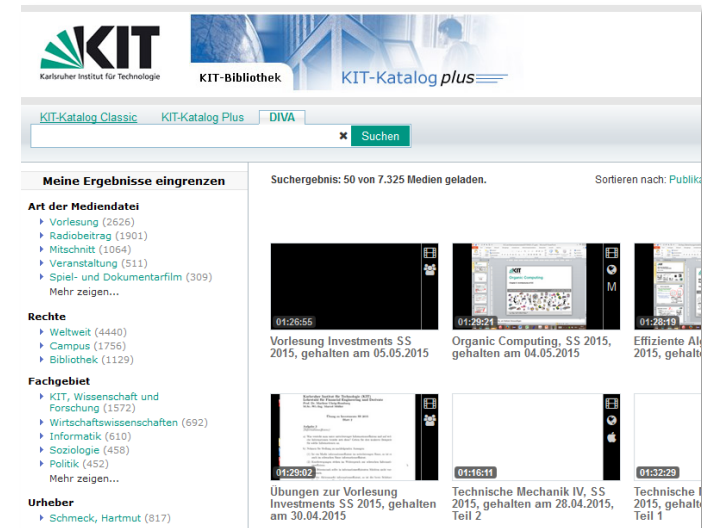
KIT
Karlsruher Institut für Technologie

KIT-Bibliothek

KIT-Katalog plus

KIT-Katalog Classic KIT-Katalog Plus DIVA

Suchen

Meine Ergebnisse eingrenzen

Art der Mediendatei
Vorlesung (2626)
Radiobeitrag (1901)
Mitschnitt (1064)
Veranstaltung (511)
Spiel- und Dokumentarfilm (309)
Mehr zeigen...

Rechte
Weltweit (4440)
Campus (1756)
Bibliothek (1129)

Fachgebiet
KIT, Wissenschaft und Forschung (1572)
Wirtschaftswissenschaften (692)
Informatik (610)
Soziologie (458)
Politik (452)
Mehr zeigen...

Urheber
Schmeck, Hartmut (817)

Suchergebnis: 50 von 7.325 Medien geladen.

Sortieren nach: Publika

01:26:55
Vorlesung Investments SS 2015, gehalten am 05.05.2015

KIT
Organic Computing
01:29:21
Organic Computing, SS 2015, gehalten am 04.05.2015

M

01:28:19
Effiziente Al 2015, gehalte

01:29:02
Übungen zur Vorlesung Investments SS 2015, gehalten am 30.04.2015

01:16:11
Technische Mechanik IV, SS 2015, gehalten am 28.04.2015, Teil 2

01:32:29
Technische I 2015, gehalte Teil 1